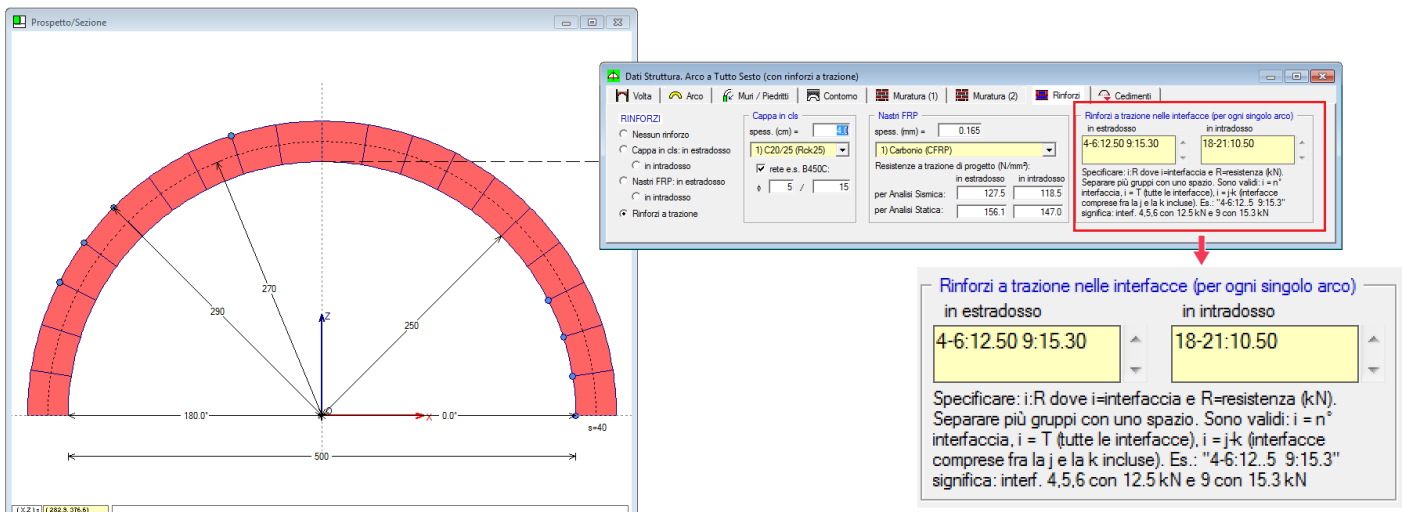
Prospetto/Sezione

290
270
250
Z
X
180.0°
0.0°
500
s=40
( X Z ) ( 282.9, 376.6)

Dati Struttura. Arco a Tutto Sesto (con rinforzi a trazione)

Volta | Arco | Muri / Piedritti | Contorno | Muratura (1) | Muratura (2) | Rinforzi | Cedimenti

RINFORZI
Nessun rinforzo
Cappa in cls: in estradosso
in intradosso
Nastri FRP: in estradosso
in intradosso
Rinforzi a trazione

Cappa in cls
spess. (cm) = 4.0
1) C20/25 (Rck25)
rete e.s. B450C:
ϕ 5 / 15

Nastri FRP
spess. (mm) = 0.165
1) Carbonio (CFRP)
Resistenze a trazione di progetto (N/mm²):
in estradosso in intradosso
per Analisi Sismica: 127.5 118.5
per Analisi Statica: 156.1 147.0

Rinforzi a trazione nelle interfacce (per ogni singolo arco)
in estradosso in intradosso
4-6:12.50 9:15.30
18-21:10.50
Specificare: i:R dove i=interfaccia e R=resistenza (kN). Separare più gruppi con uno spazio. Sono validi: i = n° interfaccia, i = T (tutte le interfacce), i = j-k (interfacce comprese fra la j e la k incluse). Es.: "4-6:12..5 9:15.3" significa: interf. 4,5,6 con 12.5 kN e 9 con 15.3 kN

Rinforzi a trazione nelle interfacce (per ogni singolo arco)
in estradosso
in intradosso
4-6:12.50 9:15.30
18-21:10.50
Specificare: i:R dove i=interfaccia e R=resistenza (kN). Separare più gruppi con uno spazio. Sono validi: i = n° interfaccia, i = T (tutte le interfacce), i = j-k (interfacce comprese fra la j e la k incluse). Es.: "4-6:12..5 9:15.3" significa: interf. 4,5,6 con 12.5 kN e 9 con 15.3 kN